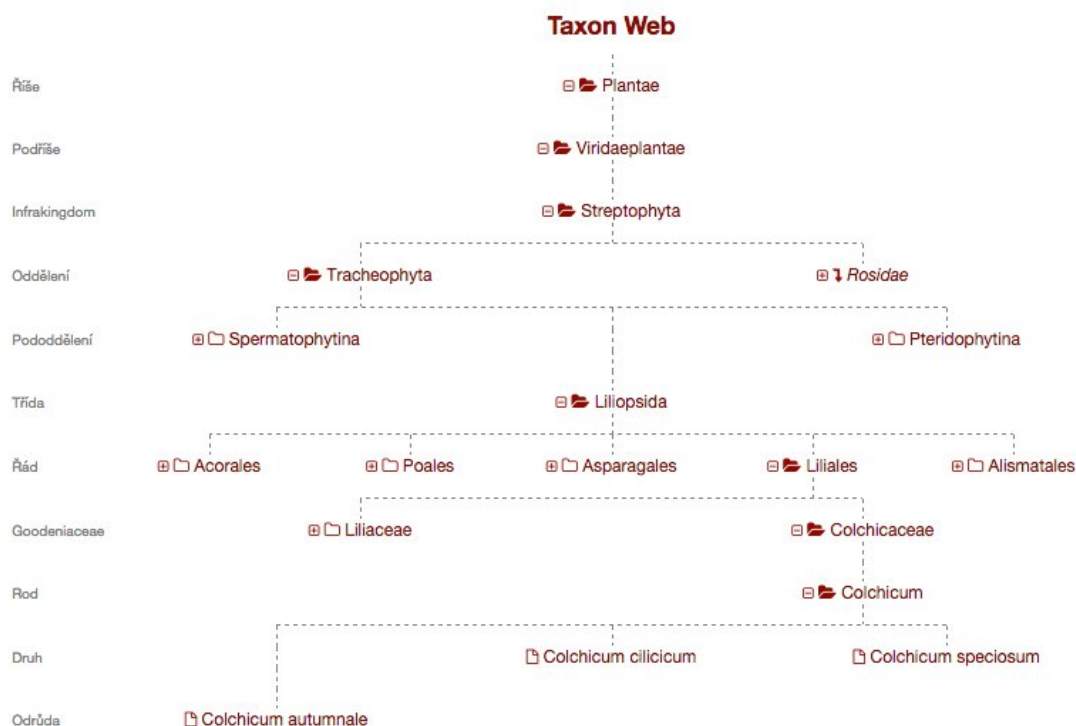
Taxon Web

Říše Plantae

Podříše Viridaeplantae

Infrakingdom Streptophyta

Oddělení Tracheophyta *Rosidae*

Pododdělení Spermatophytina Pteridophytina

Třída Liliopsida

Řád Acorales Poales Asparagales Liliales Alismatales

Goodeniaceae Liliaceae Colchicaceae

Rod Colchicum

Druh Colchicum cilicicum Colchicum speciosum

Odrůda Colchicum autumnale